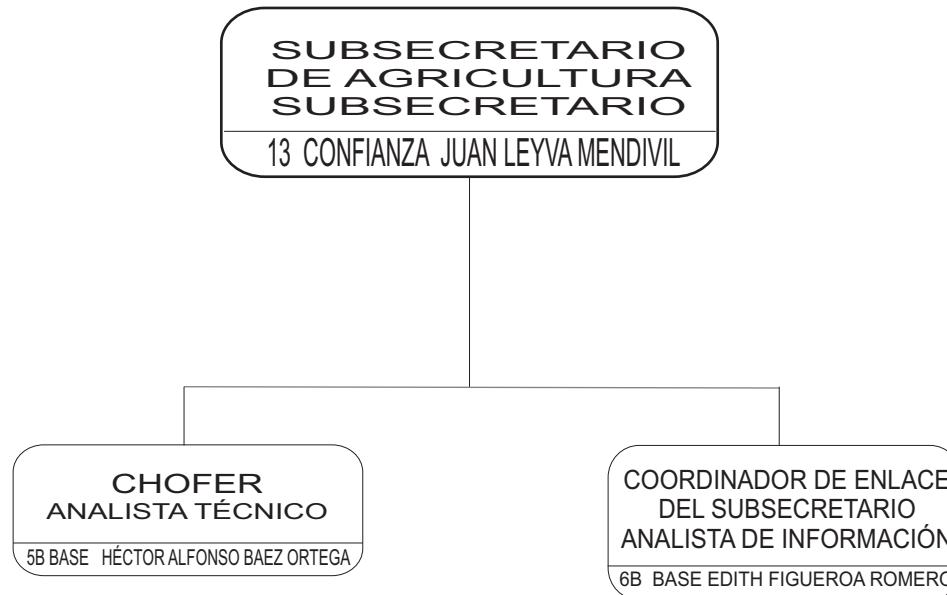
SUBSECRETARIO DE AGRICULTURA SUBSECRETARIO

13 CONFIANZA JUAN LEYVA MENDIVIL

CHOFER
ANALISTA TÉCNICO

5B BASE HÉCTOR ALFONSO BAEZ ORTEGA

COORDINADOR DE ENLACE DEL SUBSECRETARIO
ANALISTA DE INFORMACIÓN

6B BASE EDITH FIGUEROA ROMERO